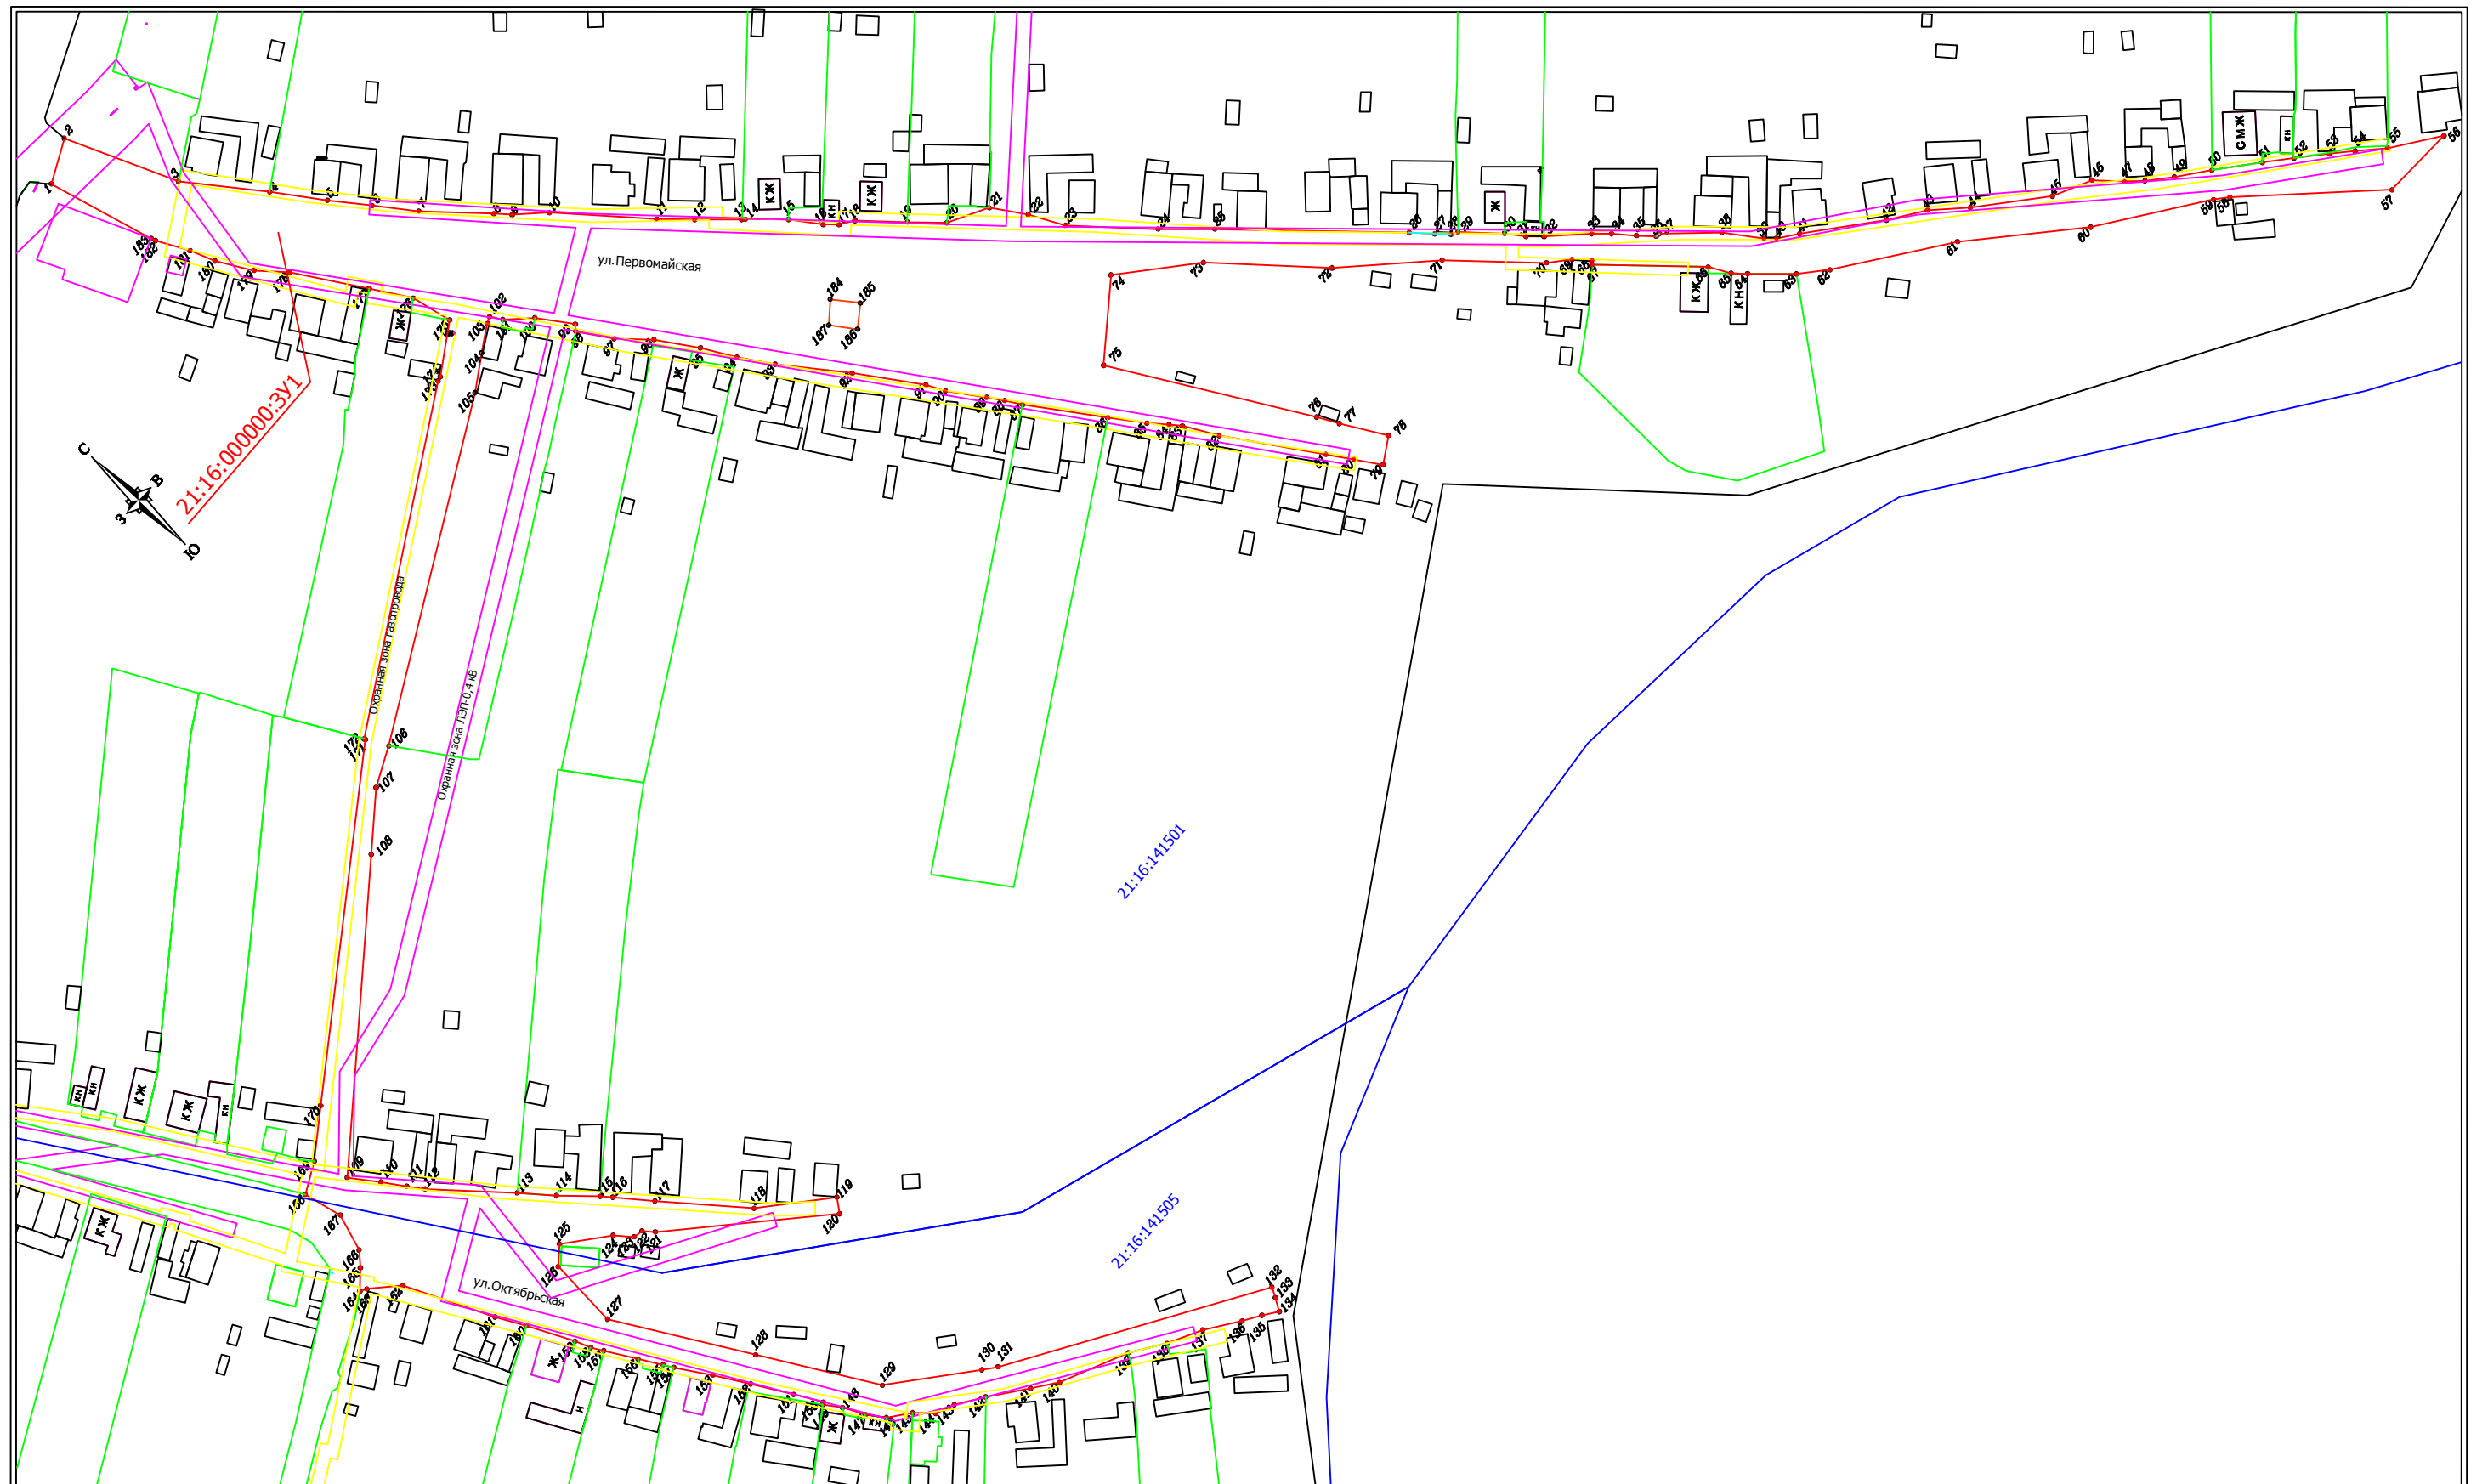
ул.Первомайская

21:16:000000:ЗУ1

С
В
З
Ю

Охранная зона газопровода

Охранная зона ЛЭП-0,4 кВ

21:16:141501

21:16:141505

ул.Октябрьская

КЖ
КЖ
Ж
Ж
КЖ
КН
СМЖ
КЖ
КЖ
Ж
КН
Н

1
2
3
55
56
57
74
75
76
77
78
79
102
103
104
105
106
107
108
119
120
125
127
128
129
130
131
132
133
134
167
168
170
184
185
186
187